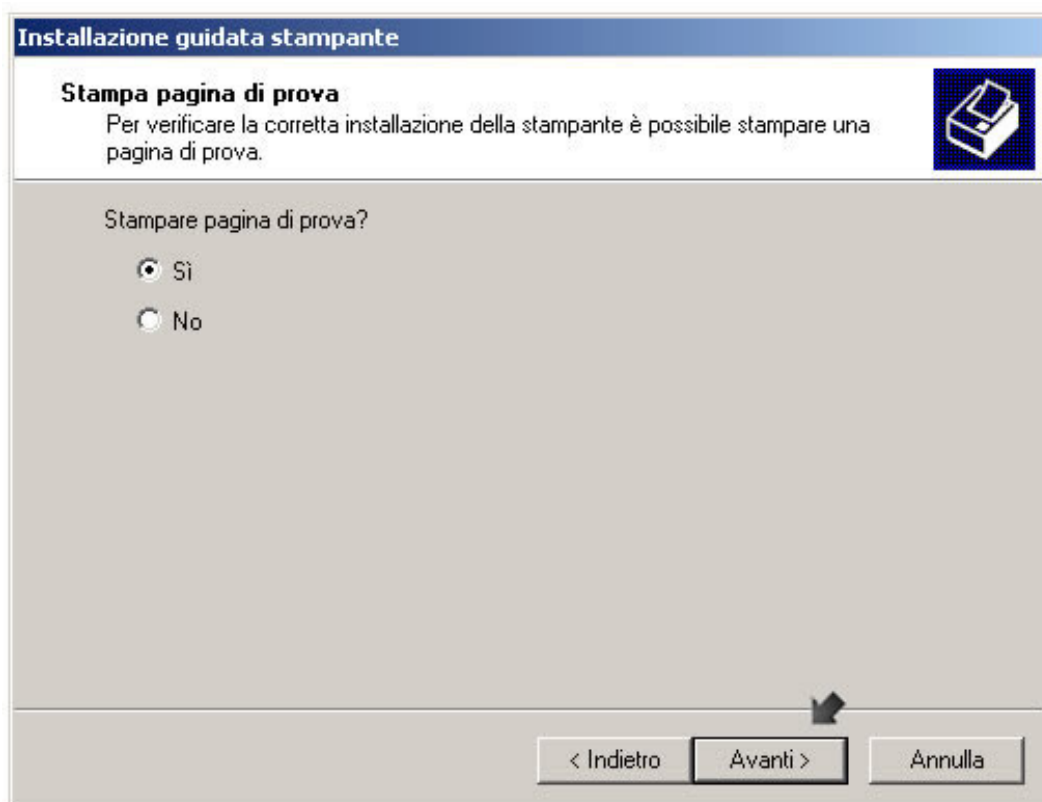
Installazione guidata stampante

Stampa pagina di prova

Per verificare la corretta installazione della stampante è possibile stampare una pagina di prova.

Stampare pagina di prova?

Sì

No

< Indietro

Avanti >

Annulla